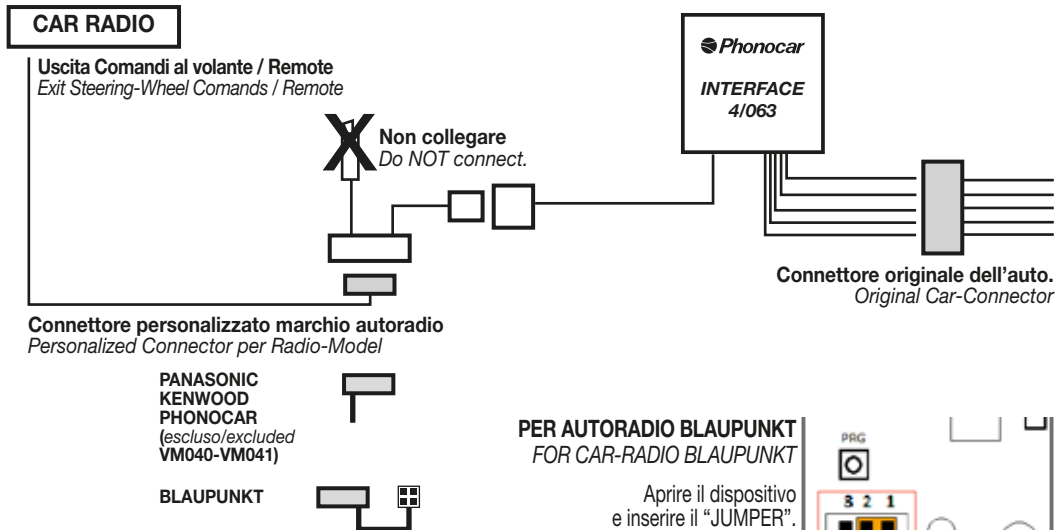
CAR RADIO

Uscita Comandi al volante / Remote
Exit Steering-Wheel Comands / Remote

Non collegare
Do NOT connect.

Phonocar

INTERFACE
4/063

Connettore originale dell'auto.
Original Car-Connector

Connettore personalizzato marchio autoradio
Personalized Connector per Radio-Model

PANASONIC
KENWOOD
PHONOCAR
(escluso/excluded
VM040-VM041)

BLAUPUNKT

PER AUTORADIO BLAUPUNKT
FOR CAR-RADIO BLAUPUNKT

Aprire il dispositivo e inserire il "JUMPER".

PRG

3 2 1